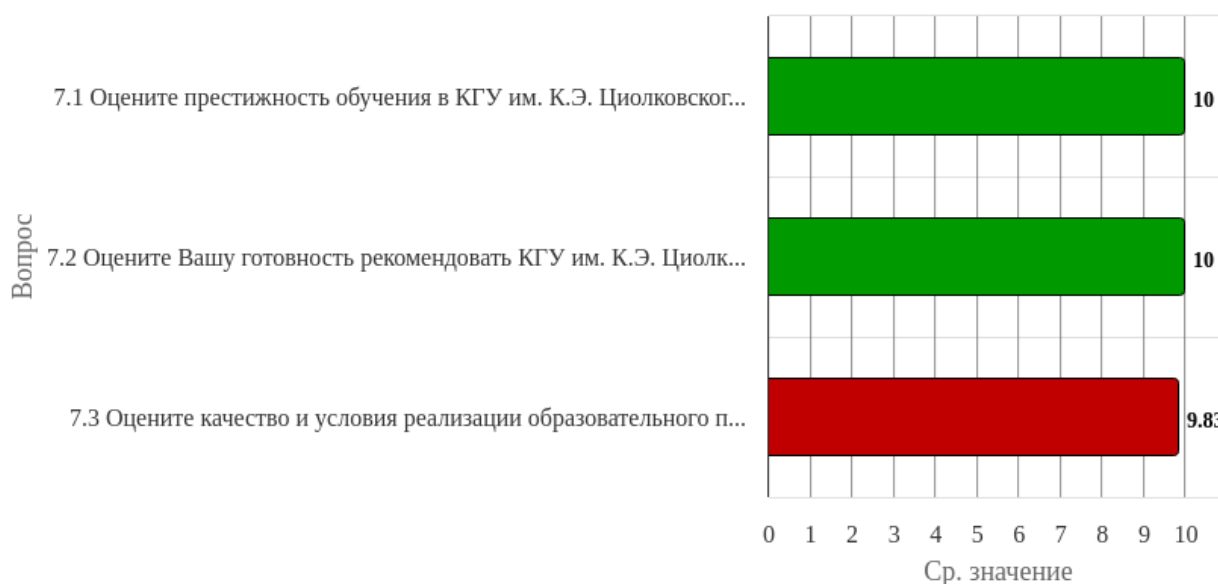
Вопрос

7.1 Оцените престижность обучения в КГУ им. К.Э. Циолковског...

10

7.2 Оцените Вашу готовность рекомендовать КГУ им. К.Э. Циолк...

10

7.3 Оцените качество и условия реализации образовательного п...

9.83

0 1 2 3 4 5 6 7 8 9 10

Ср. значение